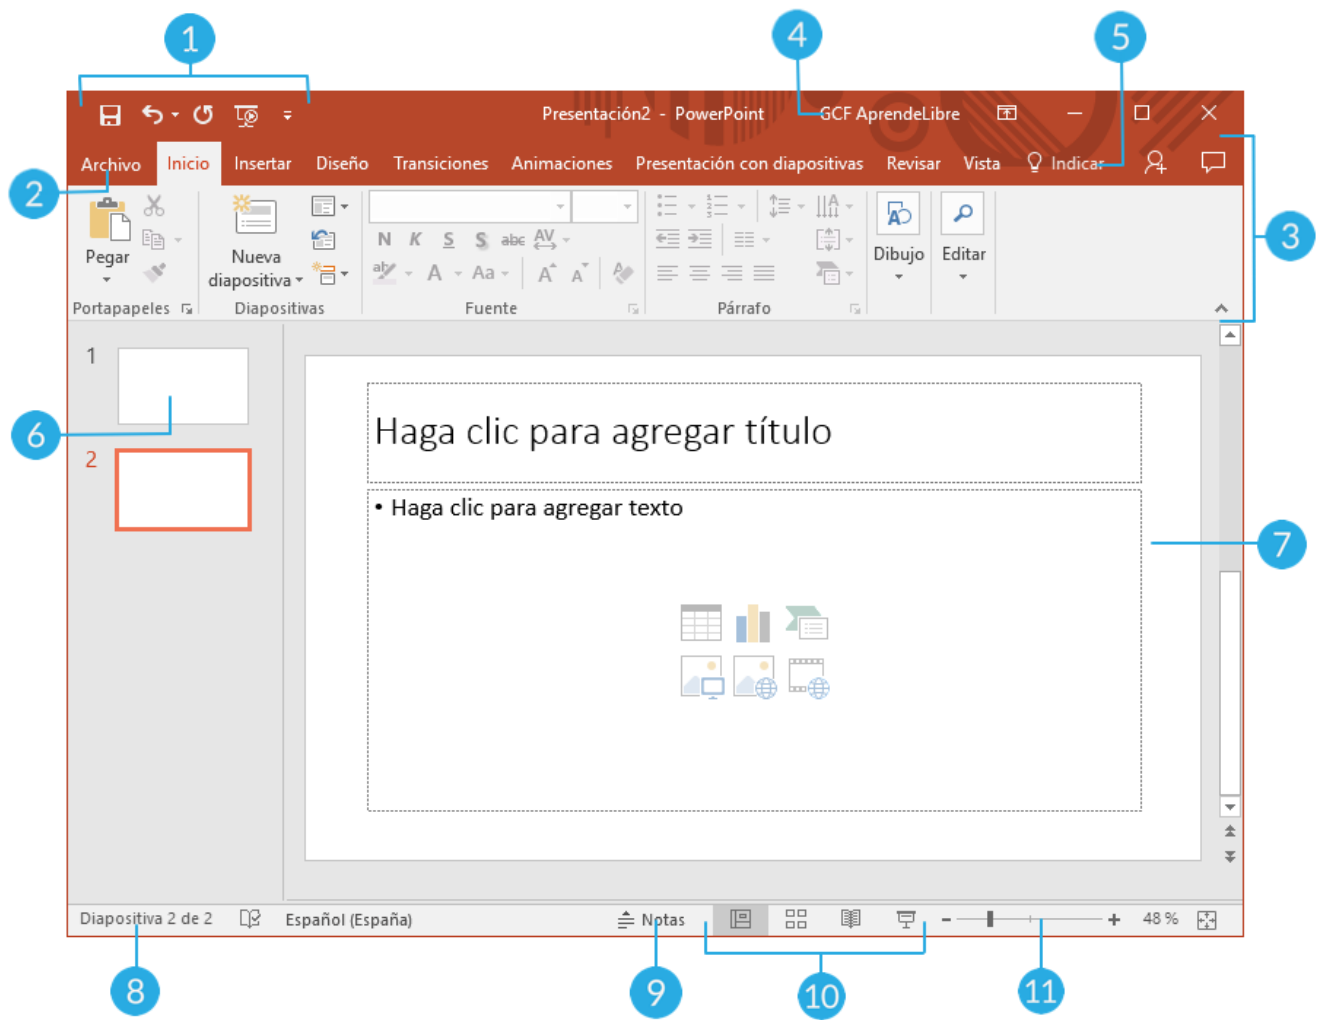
1

4

5

Presentación2 - PowerPoint GCF AprendeLibre

Archivo Inicio Insertar Diseño Transiciones Animaciones Presentación con diapositivas Revisar Vista Indicar

2

3

Pegar

Portapapeles

Nueva diapositiva

Diapositivas

N K S S abc AV

A Aa A A

Fuente

Párrafo

Dibujo

Editar

1

2

6

Haga clic para agregar título

• Haga clic para agregar texto

7

Diapositiva 2 de 2 Español (España) Notas 48 %

8

9

10

11